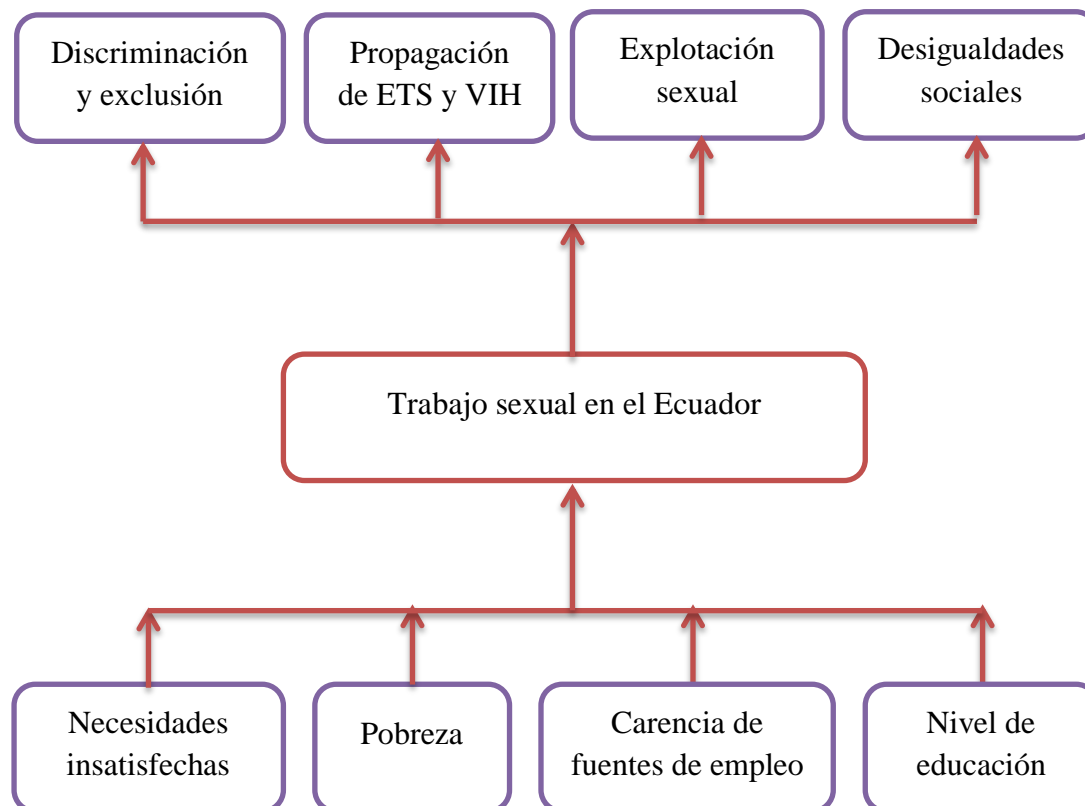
Discriminación y exclusión

Propagación de ETS y VIH

Explotación sexual

Desigualdades sociales

Trabajo sexual en el Ecuador

Necesidades insatisfechas

Pobreza

Carencia de fuentes de empleo

Nivel de educación